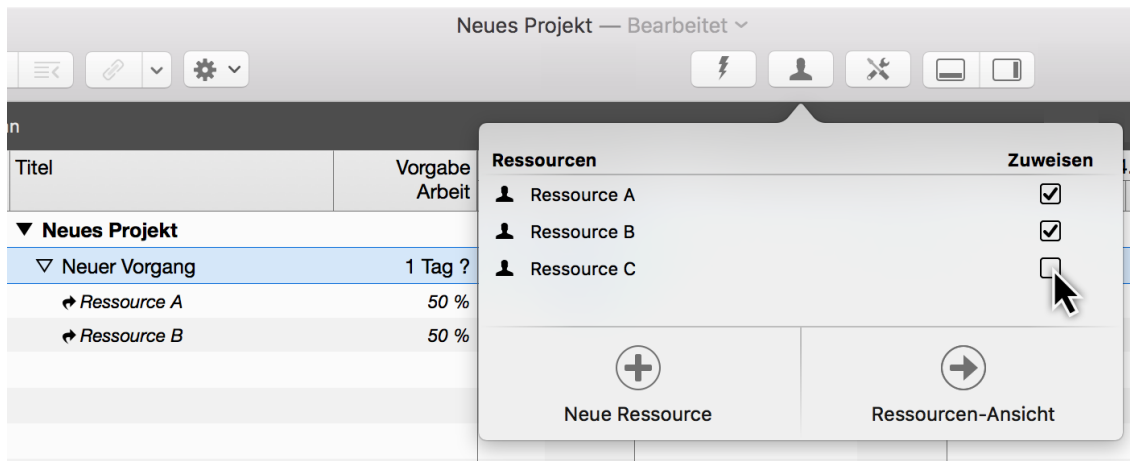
Neues Projekt — Bearbeitet

n

| Titel | Vorgabe Arbeit |
|---|---|
| ▼ Neues Projekt | |
| ▽ Neuer Vorgang | 1 Tag ? |
| Ressource A | 50 % |
| Ressource B | 50 % |

| Ressourcen | Zuweisen |
|---|---|
| Ressource A | ☑ |
| Ressource B | ☑ |
| Ressource C | ☐ |

Neue Ressource

Ressourcen-Ansicht